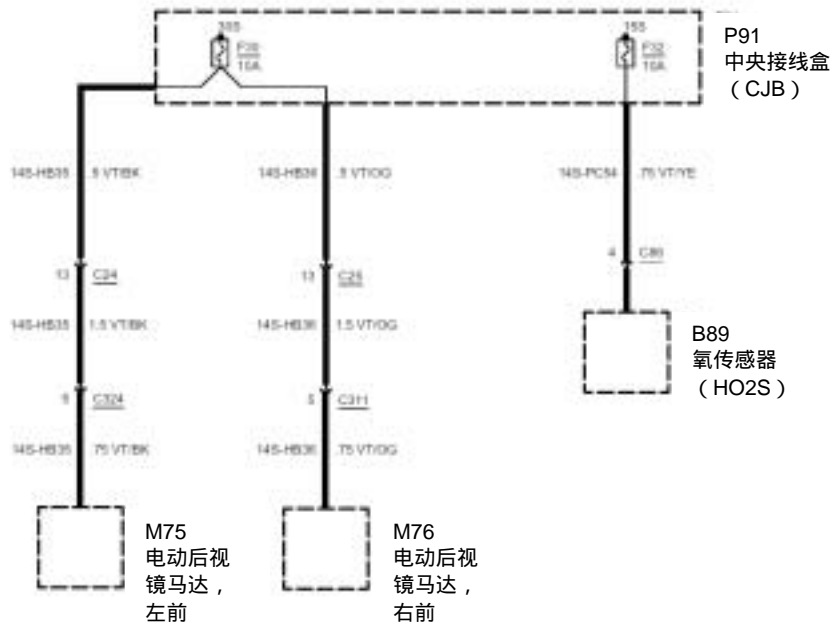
105
F28
10A

155
F32
10A

P91
中央接线盒
（CJB）

14S-HB35 .5 VT/BK

14S-HB36 .5 VT/OG

14S-PC54 .75 VT/YE

13 C24

13 C25

4 C80

14S-HB35 1.5 VT/BK

14S-HB36 1.5 VT/OG

B89
氧传感器
（HO2S）

5 C324

5 C311

14S-HB35 .75 VT/BK

14S-HB36 .75 VT/OG

M75
电动后视
镜马达，
左前

M76
电动后视
镜马达，
右前